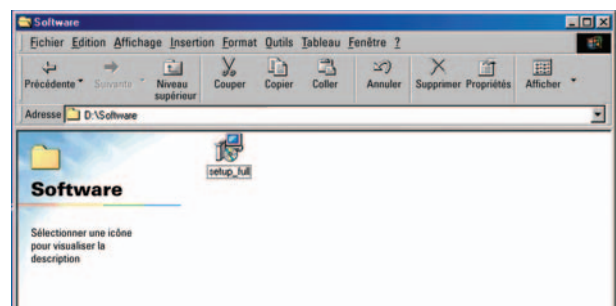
Software

Fichier Edition Affichage Insertion Format Outils Tableau Fenêtre ?

Précédente Suivante Niveau supérieur Couper Copier Coller Annuler Supprimer Propriétés Afficher

Adresse D:\Software

Software

Sélectionner une icône pour visualiser la description

setup_full